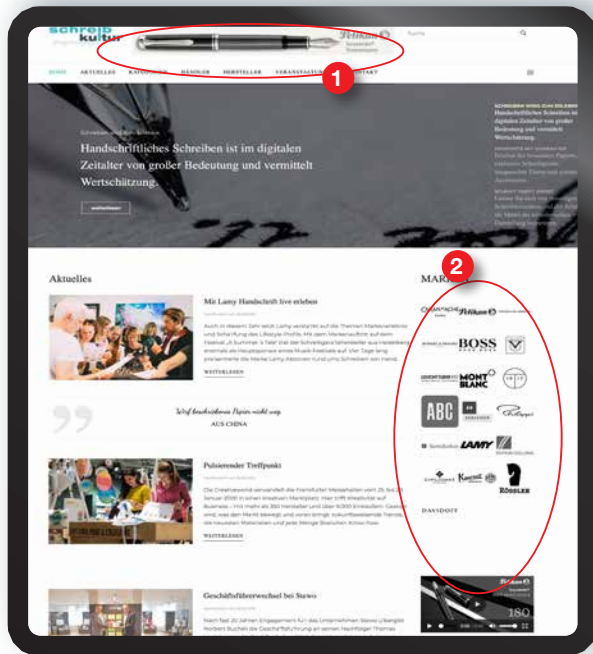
schreib kultur

Pelikan

Suche

1

HOME AKTUELLES KATEGORIEN HÄNDLER HERSTELLER VERANSTALTUNGEN KONTAKT

Handschriftliches Schreiben ist im digitalen Zeitalter von großer Bedeutung und vermittelt Wertschätzung.

weiterlesen

SCHREIBEN WIRD ZUM ERLEBNIS
Handschriftliches Schreiben ist im digitalen Zeitalter von großer Bedeutung und vermittelt Wertschätzung.

Aktuelles

Mit Lamy Handschrift live erleben

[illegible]

WEITERLESEN

Wirf beschriebenes Papier nicht weg
AUS CHINA

Pulsierender Treffpunkt

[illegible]

WEITERLESEN

Geschäftsführerwechsel bei Stewo

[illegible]

MARKEN

2

Pelikan

BOSS

MONTBLANC

ABC

LAMY

RÖSSLER

DAVIDOFF

Pelikan

180